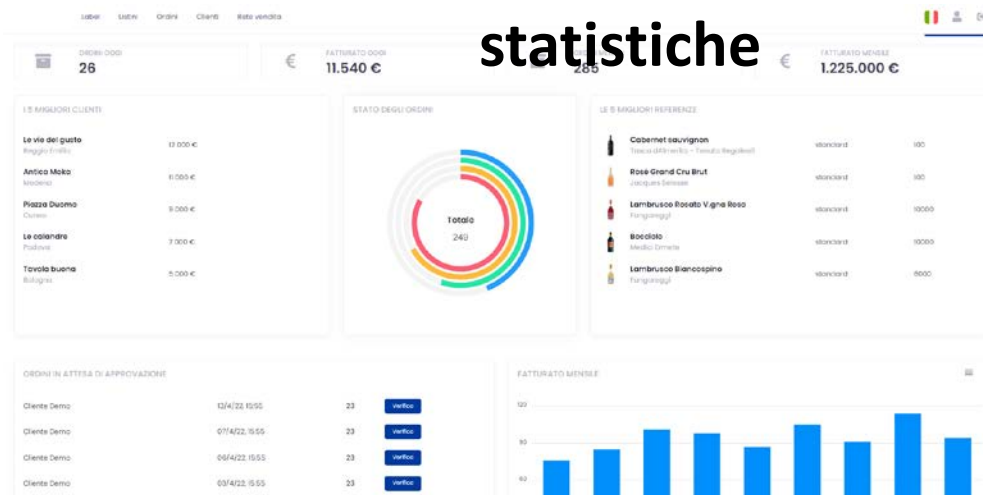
Label Listini Ordini Clienti Rete vendita

statistiche

ORDINI OGGI
26

€ FATTURATO OGGI
11.540 €

285

€ FATTURATO MENSILE
1.225.000 €

I 5 MIGLIORI CLIENTI

| | |
|---|---|
| Le vie del gusto<br>Reggio Emilia | 12.000 € |
| Antica Moka<br>Modena | 11.000 € |
| Piazza Duomo<br>Cesena | 9.000 € |
| Le calandre<br>Padova | 7.000 € |
| Tavola buona<br>Bologna | 5.000 € |

STATO DEGLI ORDINI

Totale
249

LE 5 MIGLIORI REFERENZE

| | | |
|---|---|---|
| Cabernet sauvignon<br>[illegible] | standard | 100 |
| Rosè Grand Cru Brut<br>Jacques Selosse | standard | 100 |
| Lambrusco Rosato Vigna Rosa<br>Fangareggi | standard | 10000 |
| Bocciolo<br>Medici Ermete | standard | 10000 |
| Lambrusco Biancospino<br>Fangareggi | standard | 6000 |

ORDINI IN ATTESA DI APPROVAZIONE

| | | | |
|---|---|---|---|
| Cliente Demo | 13/4/22, 15:55 | 23 | Verifica |
| Cliente Demo | 07/4/22, 15:55 | 23 | Verifica |
| Cliente Demo | 06/4/22, 15:55 | 23 | Verifica |
| Cliente Demo | 03/4/22, 15:55 | 23 | Verifica |

FATTURATO MENSILE

120
90
60